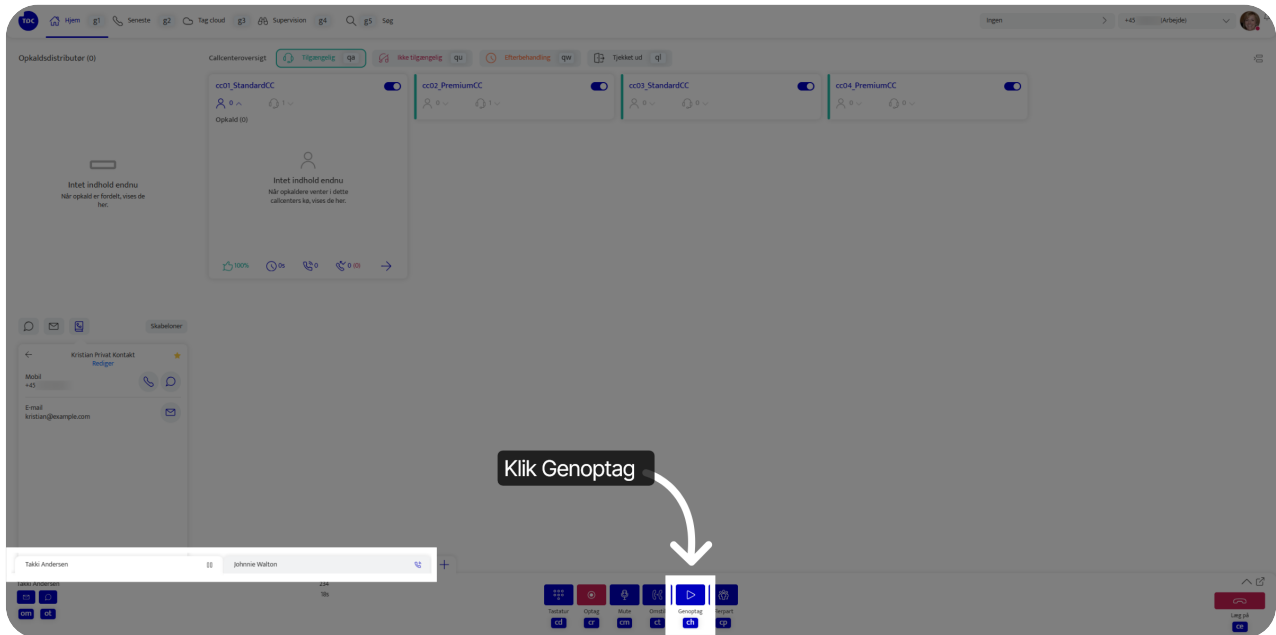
TOC Hjem g1 Seneste g2 Tag cloud g3 Supervision g4 g5 Søg

Ingen +45 (Arbejde)

Opkaldsdistributør (0)

Callcenteroversigt Tilgængelig qa Ikke tilgængelig qu Efterbehandling qw Tjekket ud qi

cc01_StandardCC
0 1
Opkald (0)

Intet indhold endnu
Når opkaldere venter i dette callcenters kø, vises de her.

100% 0s 0 0 (0)

cc02_PremiumCC
0 1

cc03_StandardCC
0 0

cc04_PremiumCC
0 0

Intet indhold endnu
Når opkald er fordelt, vises de her.

Skabeloner

Kristian Privat Kontakt
Rediger
Mobil
+45
E-mail
kristian@example.com

Takki Andersen
Johnnie Walton

Takki Andersen
om ot

Klik Genoptag

Tastatur cd
Optag cr
Mute cm
Omstil ct
Genoptag ch
Parkér cp

Læg på ce